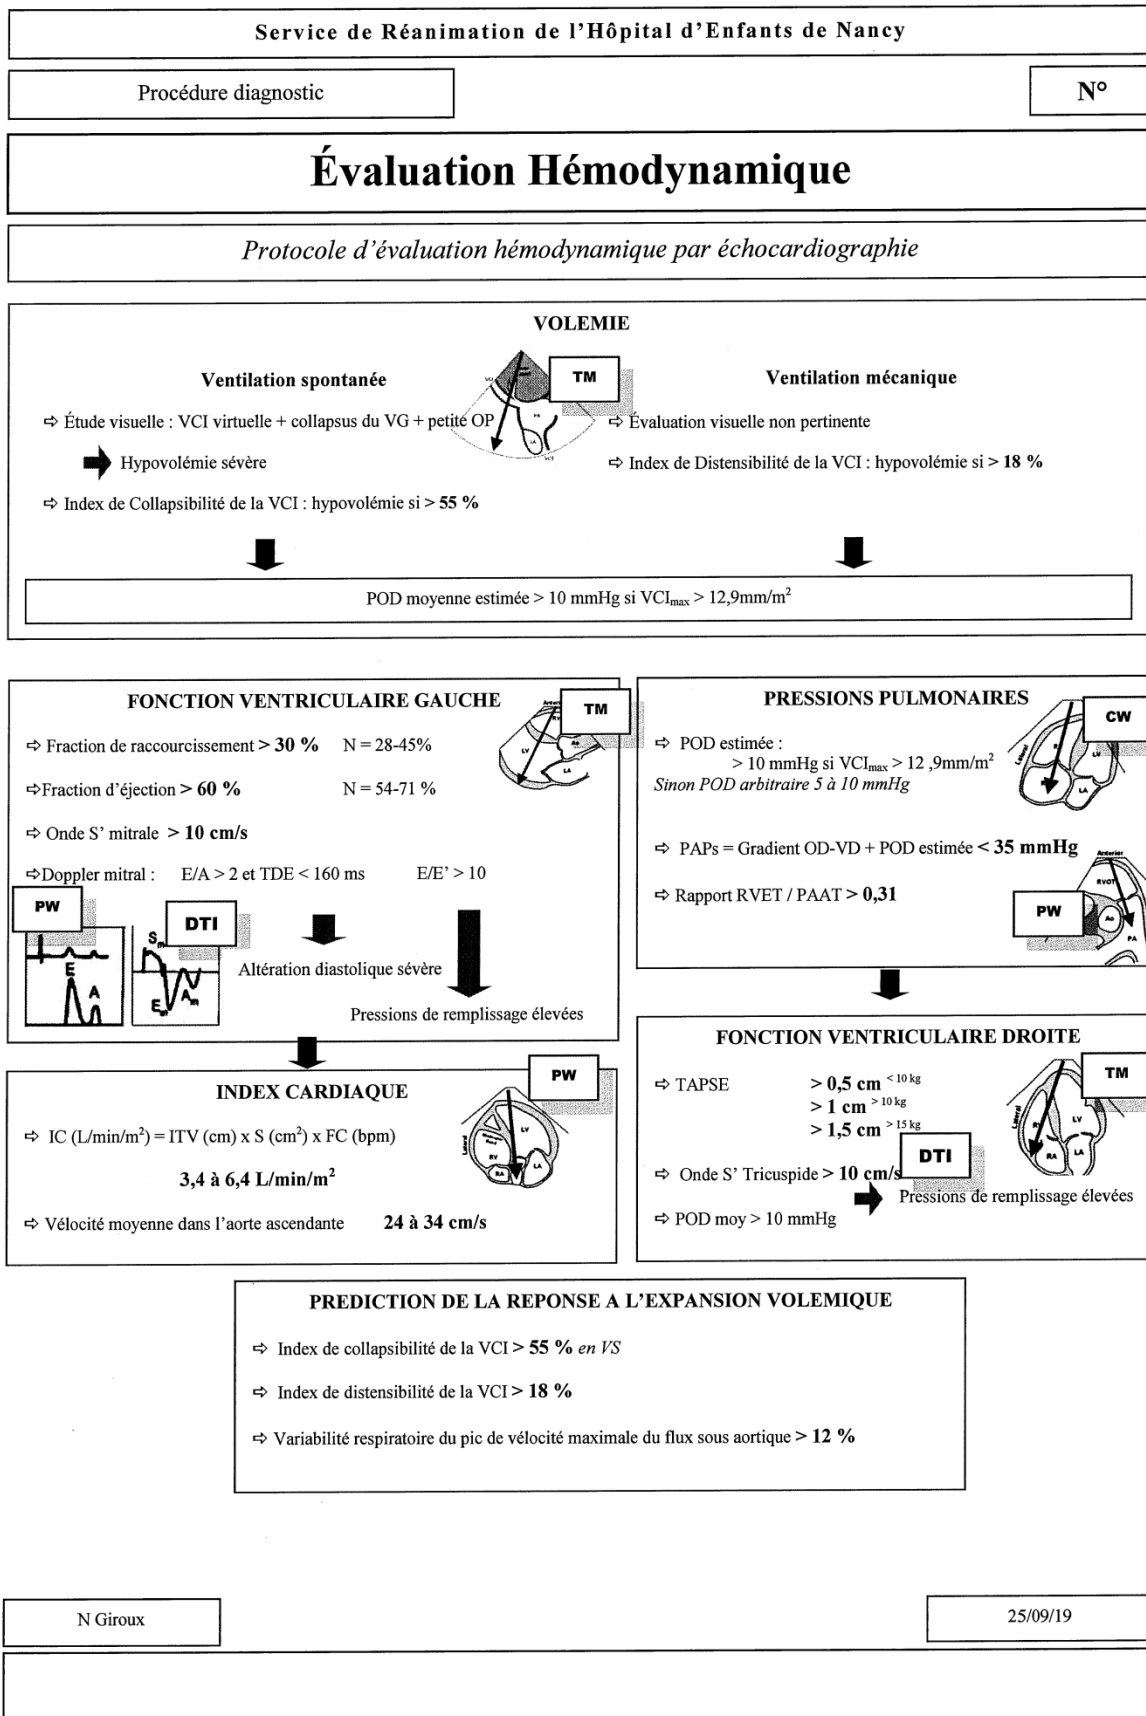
Service de Réanimation de l'Hôpital d'Enfants de Nancy

Procédure diagnostic

N°

Évaluation Hémodynamique

Protocole d'évaluation hémodynamique par échocardiographie

VOLEMIE

Ventilation spontanée

TM

Ventilation mécanique

⇨ Étude visuelle : VCI virtuelle + collapsus du VG + petite OP

Hypovolémie sévère

⇨ Index de Collapsibilité de la VCI : hypovolémie si > 55 %

⇨ Évaluation visuelle non pertinente

⇨ Index de Distensibilité de la VCI : hypovolémie si > 18 %

POD moyenne estimée > 10 mmHg si $VCI_{max}$ > 12,9mm/m$^2$

FONCTION VENTRICULAIRE GAUCHE

TM

⇨ Fraction de raccourcissement > 30 % N = 28-45%

⇨Fraction d'éjection > 60 % N = 54-71 %

⇨ Onde S' mitrale > 10 cm/s

⇨Doppler mitral : E/A > 2 et TDE < 160 ms E/E' > 10

PW

DTI

Altération diastolique sévère

Pressions de remplissage élevées

PRESSIONS PULMONAIRES

CW

⇨ POD estimée :
> 10 mmHg si $VCI_{max}$ > 12 ,9mm/m$^2$
Sinon POD arbitraire 5 à 10 mmHg

⇨ PAPs = Gradient OD-VD + POD estimée < 35 mmHg

⇨ Rapport RVET / PAAT > 0,31

PW

INDEX CARDIAQUE

PW

⇨ IC (L/min/m$^2$) = ITV (cm) x S (cm$^2$) x FC (bpm)

3,4 à 6,4 L/min/m$^2$

⇨ Vélocité moyenne dans l'aorte ascendante 24 à 34 cm/s

FONCTION VENTRICULAIRE DROITE

TM

⇨ TAPSE > 0,5 cm $^{<10 kg}$
> 1 cm $^{>10 kg}$
> 1,5 cm $^{>15 kg}$

DTI

⇨ Onde S' Tricuspide > 10 cm/s

Pressions de remplissage élevées

⇨ POD moy > 10 mmHg

PREDICTION DE LA REPONSE A L'EXPANSION VOLEMIQUE

⇨ Index de collapsibilité de la VCI > 55 % en VS

⇨ Index de distensibilité de la VCI > 18 %

⇨ Variabilité respiratoire du pic de vélocité maximale du flux sous aortique > 12 %

N Giroux

25/09/19